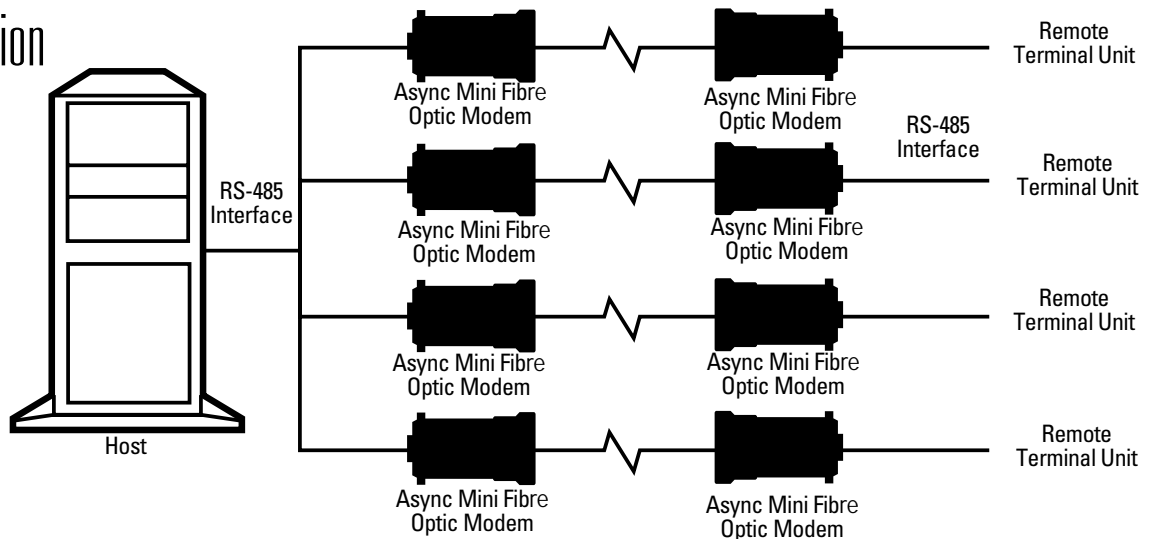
ion

Remote Terminal Unit

Async Mini Fibre Optic Modem

Async Mini Fibre Optic Modem

RS-485 Interface

RS-485 Interface

Remote Terminal Unit

Async Mini Fibre Optic Modem

Async Mini Fibre Optic Modem

Remote Terminal Unit

Async Mini Fibre Optic Modem

Async Mini Fibre Optic Modem

Host

Remote Terminal Unit

Async Mini Fibre Optic Modem

Async Mini Fibre Optic Modem